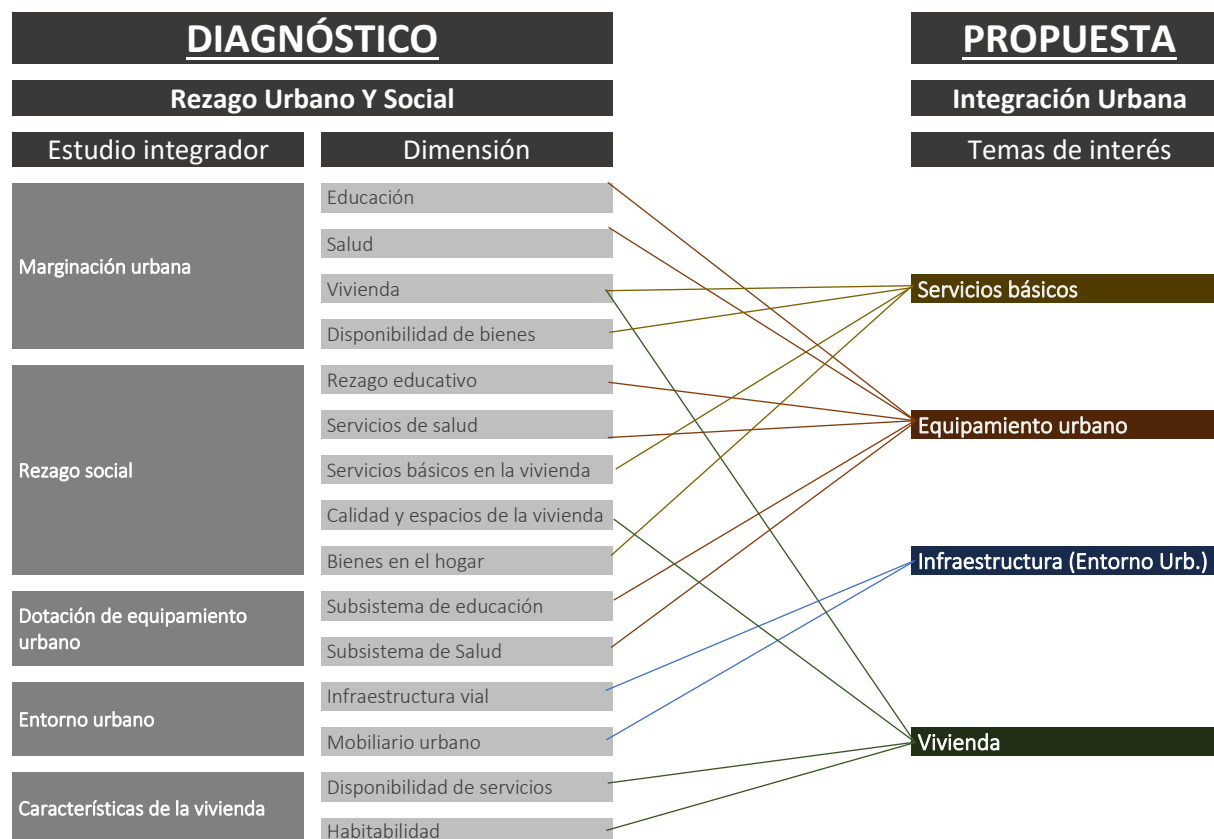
DIAGNÓSTICO

Rezago Urbano Y Social

Estudio integrador

Dimensión

Marginación urbana

Educación

Salud

Vivienda

Disponibilidad de bienes

Rezago social

Rezago educativo

Servicios de salud

Servicios básicos en la vivienda

Calidad y espacios de la vivienda

Bienes en el hogar

Dotación de equipamiento urbano

Subsistema de educación

Subsistema de Salud

Entorno urbano

Infraestructura vial

Mobiliario urbano

Características de la vivienda

Disponibilidad de servicios

Habitabilidad

PROPUESTA

Integración Urbana

Temas de interés

Servicios básicos

Equipamiento urbano

Infraestructura (Entorno Urb.)

Vivienda